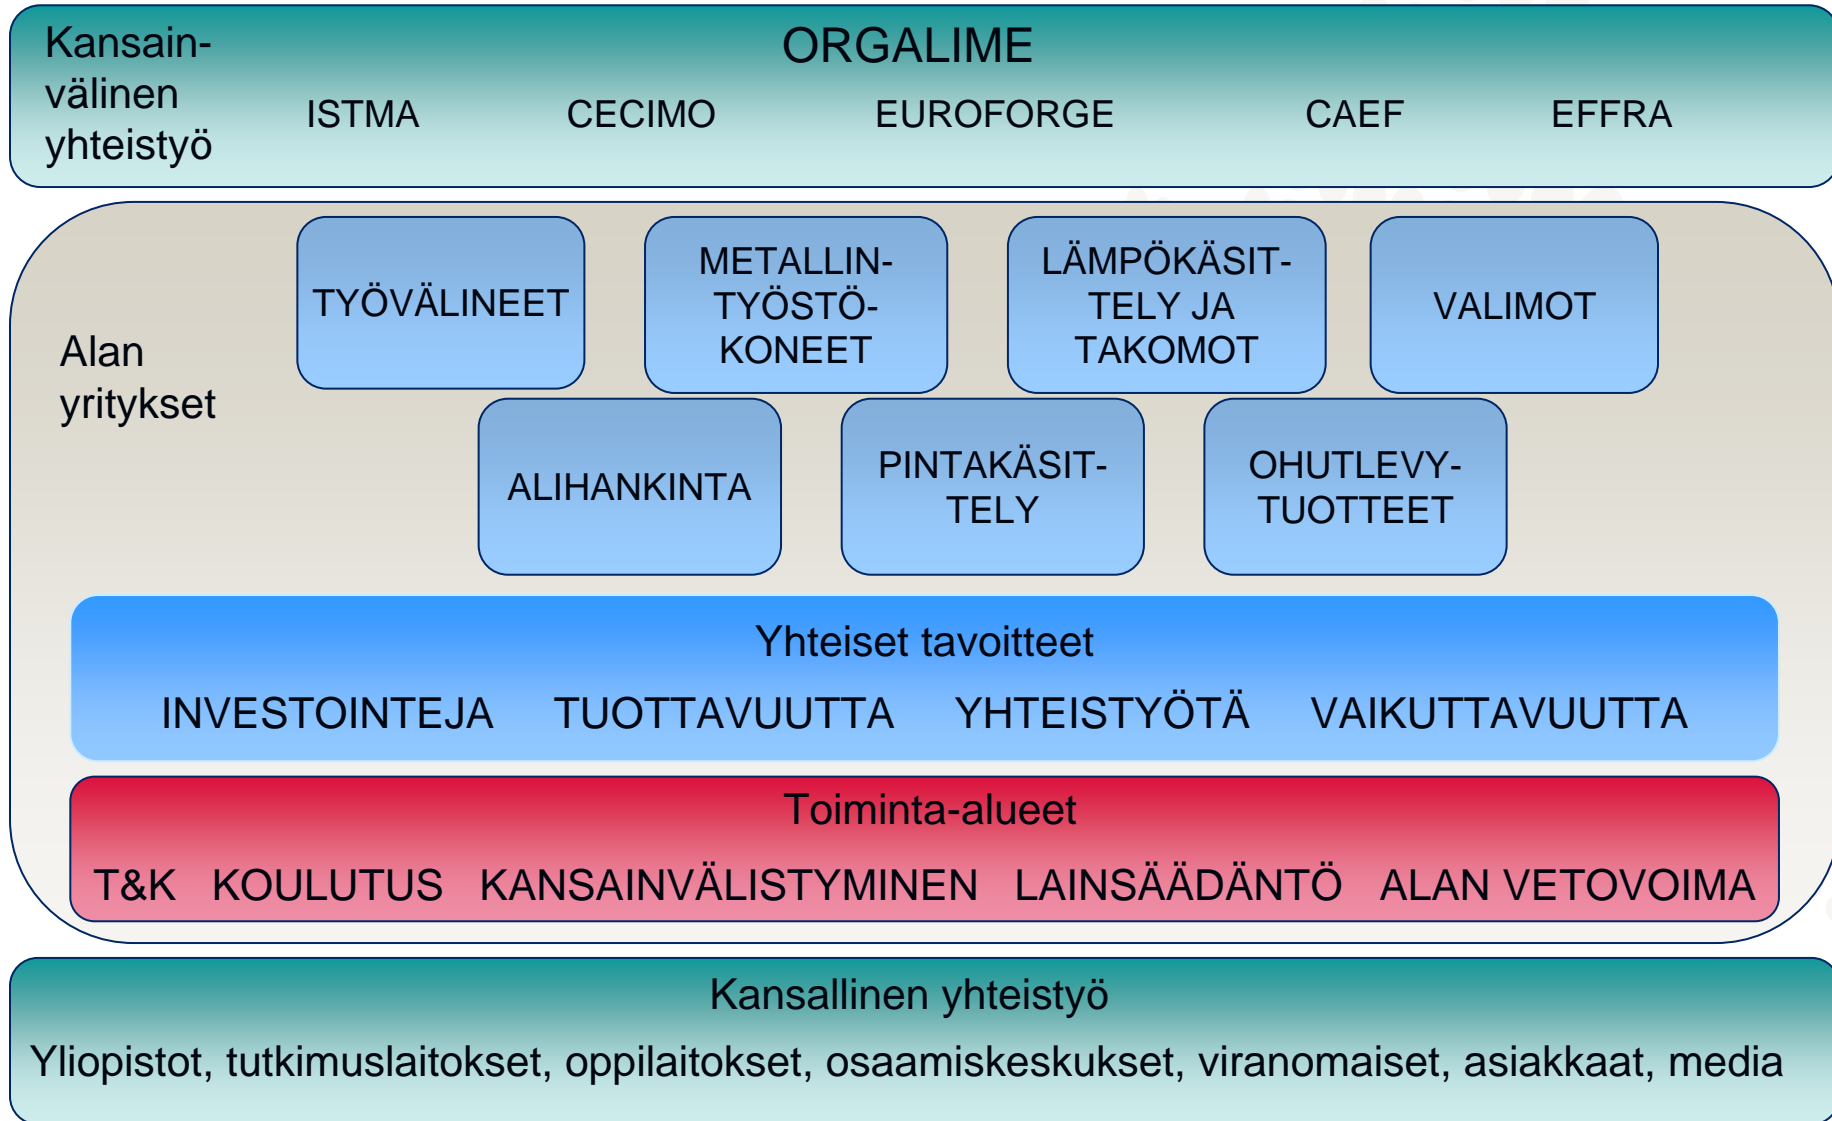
Kansainvälinen yhteistyö

ORGALIME

ISTMA CECIMO EUROFORGE CAEF EFFRA

Alan yritykset

TYÖVÄLINEET

METALLINTYÖSTÖKONEET

LÄMPÖKÄSITTELY JA TAKOMOT

VALIMOT

ALIHANKINTA

PINTAKÄSITTELY

OHUTLEVYTUOTTEET

Yhteiset tavoitteet

INVESTOINTEJA TUOTTAVUUTTA YHTEISTYÖTÄ VAIKUTTAVUUTTA

Toiminta-alueet

T&K KOULUTUS KANSAINVÄLISTYMINEN LAINSÄÄDÄNTÖ ALAN VETOVOIMA

Kansallinen yhteistyö

Yliopistot, tutkimuslaitokset, oppilaitokset, osaamiskeskukset, viranomaiset, asiakkaat, media